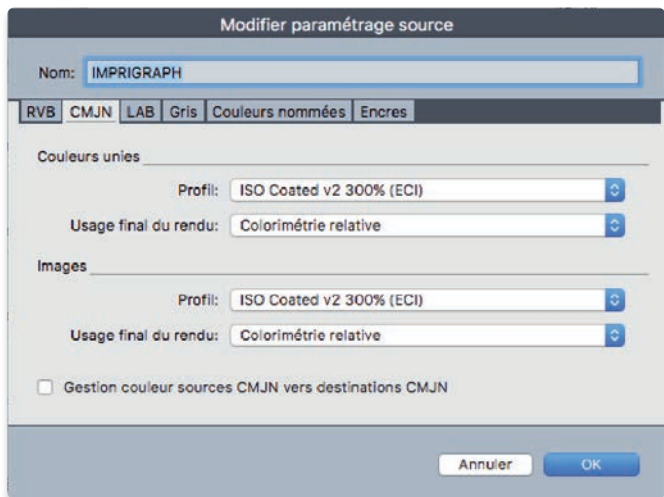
Modifier paramétrage source

Nom: IMPRIGRAPH

RVB | CMJN | LAB | Gris | Couleurs nommées | Encres

Couleurs unies

Profil: ISO Coated v2 300% (ECI)

Usage final du rendu: Colorimétrie relative

Images

Profil: ISO Coated v2 300% (ECI)

Usage final du rendu: Colorimétrie relative

Gestion couleur sources CMJN vers destinations CMJN

Annuler OK